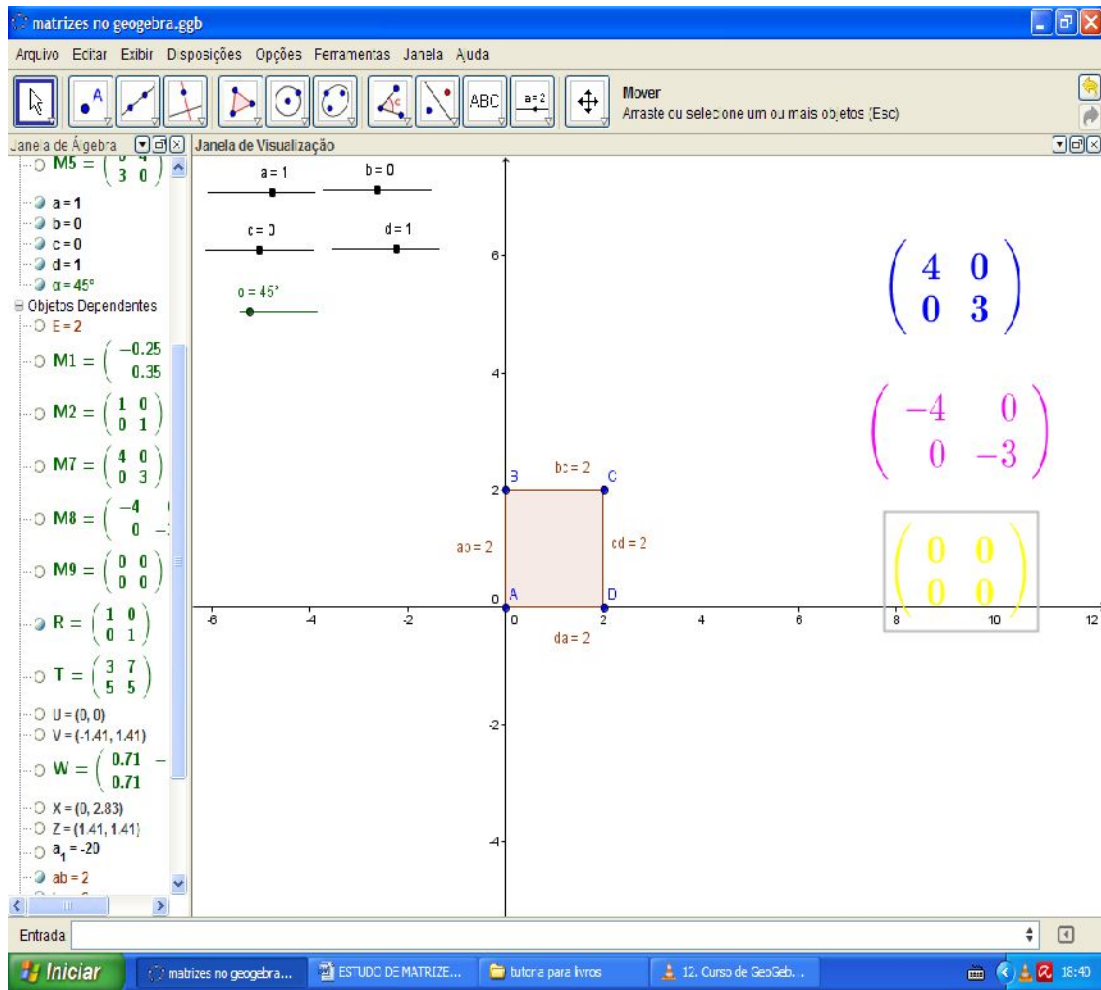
matrizes no geogebra.ggb

Arquivo Editar Exibir Disposições Opções Ferramentas Janela Ajuda

ABC

a=2

Mover
Arraste ou selecione um ou mais objetos (Esc)

Janela de Álgebra

Janela de Visualização

M5 = $\begin{pmatrix} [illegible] & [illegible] \\ 3 & 0 \end{pmatrix}$
a = 1
b = 0
c = 0
d = 1
α = 45°
Objetos Dependentes
E = 2
M1 = $\begin{pmatrix} -0.25 \\ 0.35 \end{pmatrix}$
M2 = $\begin{pmatrix} 1 & 0 \\ 0 & 1 \end{pmatrix}$
M7 = $\begin{pmatrix} 4 & 0 \\ 0 & 3 \end{pmatrix}$
M8 = $\begin{pmatrix} -4 & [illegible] \\ 0 & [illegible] \end{pmatrix}$
M9 = $\begin{pmatrix} 0 & 0 \\ 0 & 0 \end{pmatrix}$
R = $\begin{pmatrix} 1 & 0 \\ 0 & 1 \end{pmatrix}$
T = $\begin{pmatrix} 3 & 7 \\ 5 & 5 \end{pmatrix}$
U = (0, 0)
V = (-1.41, 1.41)
W = $\begin{pmatrix} 0.71 & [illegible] \\ 0.71 \end{pmatrix}$
X = (0, 2.83)
Z = (1.41, 1.41)
$a_1$ = -20
ab = 2

a = 1
b = 0
c = 0
d = 1
α = 45°

$\begin{pmatrix} 4 & 0 \\ 0 & 3 \end{pmatrix}$

$\begin{pmatrix} -4 & 0 \\ 0 & -3 \end{pmatrix}$

$\begin{pmatrix} 0 & 0 \\ 0 & 0 \end{pmatrix}$

B
C
bc = 2
ab = 2
cd = 2
A
D
da = 2

6
4
2
0
-2
-4
-6
-4
-2
0
2
4
6
8
10
12

Entrada

Iniciar
matrizes no geogebra...
ESTUDO DE MATRIZE...
tutoria para livros
12. Curso de GeoGeb...
18:40